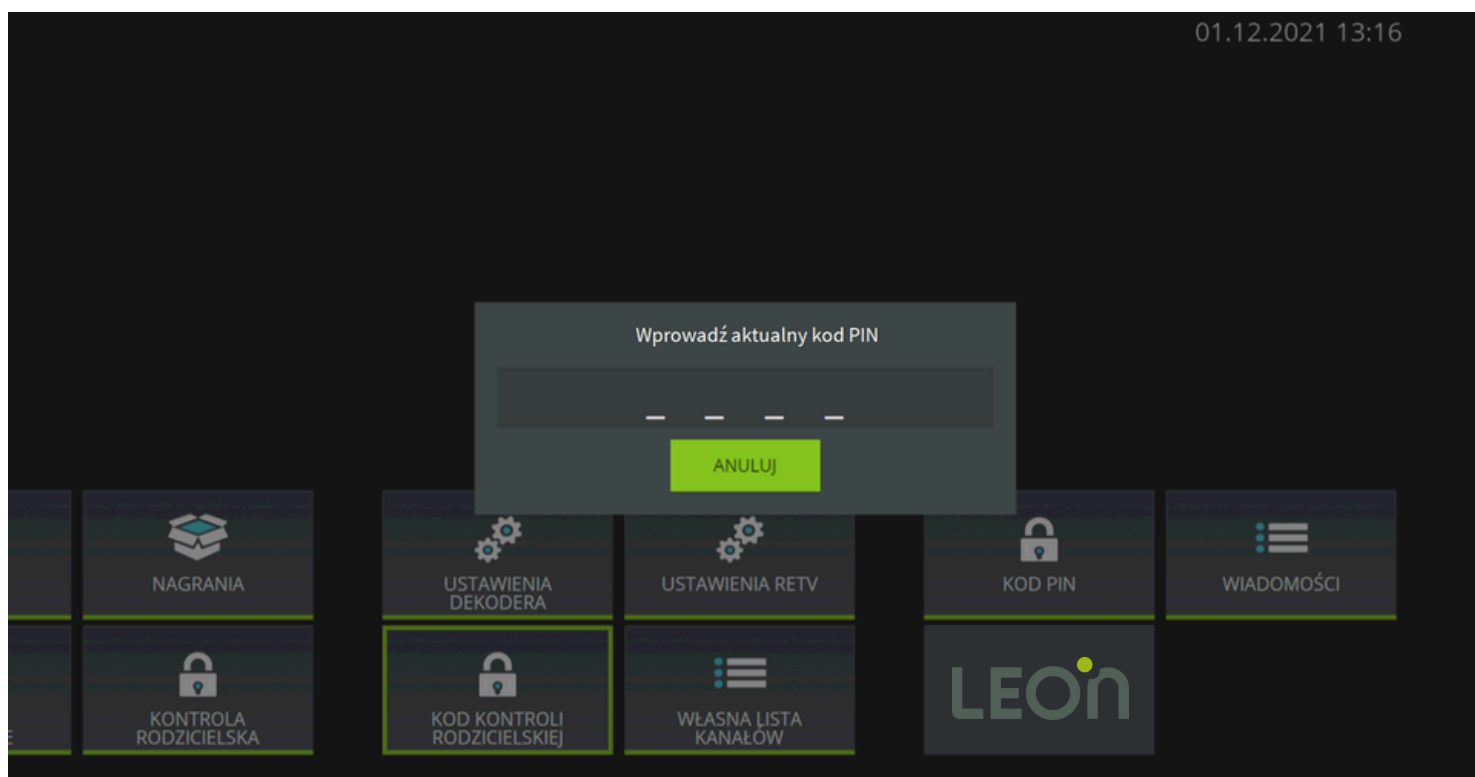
01.12.2021 13:16

Wprowadź aktualny kod PIN

_ _ _ _

ANULUJ

NAGRANIA

USTAWIENIA DEKODERA

USTAWIENIA RETV

KOD PIN

WIADOMOŚCI

E

KONTROLA RODZICIELSKA

KOD KONTROLI RODZICIELSKIEJ

WŁASNA LISTA KANAŁÓW

LEOn